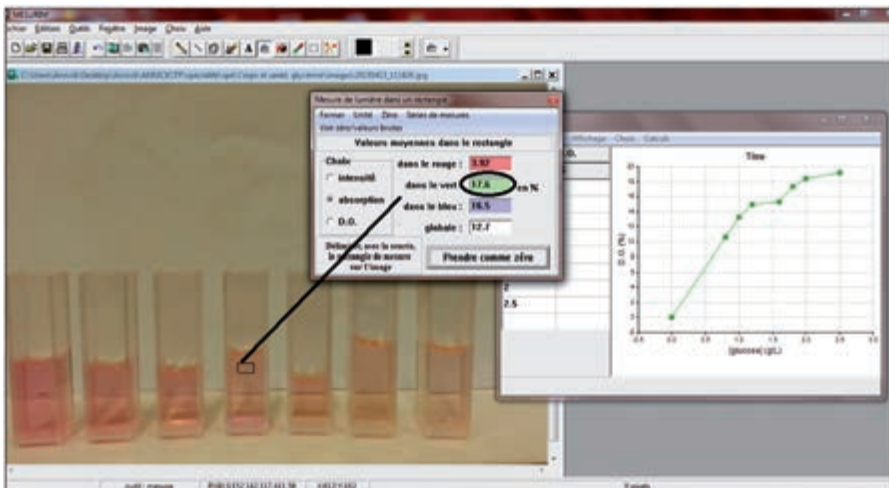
Fichier Edition Outils Réglages Image Choix Aide

Mesure de lumière dans un rectangle

Fermer Unité Zéro Séries de mesures

Voir zéro/valeurs brutes

Valeurs moyennes dans le rectangle

Choix

intensité

absorption

D.O.

dans le rouge : 3.92

dans le vert : 17.6 en %

dans le bleu : 16.5

globale : 12.7

Délimitez, avec la souris, le rectangle de mesure sur l'image

Prendre comme zéro

Affichage Choix Calculs

Titre

D.O. (%)

[glucose] (g/L)

2

2.5

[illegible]